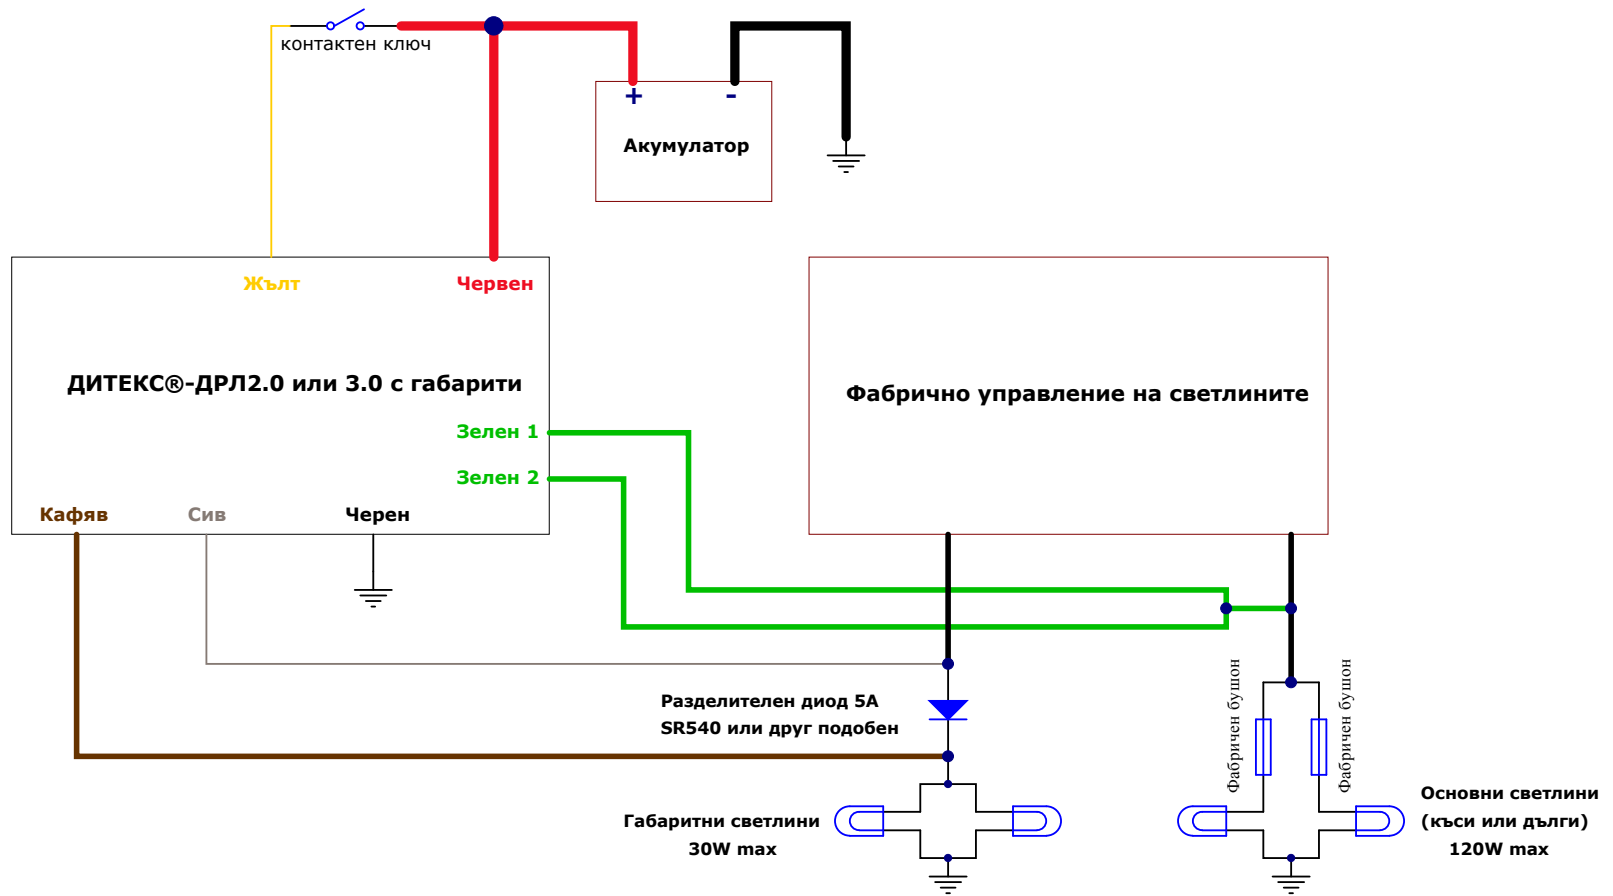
контактен ключ

+ -
Акумулатор

Жълт
Червен

ДИТЕКС®-ДРЛ2.0 или 3.0 с габарити

Зелен 1
Зелен 2

Кафяв
Сив
Черен

Фабрично управление на светлините

Разделителен диод 5А
SR540 или друг подобен

Фабричен бушон
Фабричен бушон

Габаритни светлини
30W max

Основни светлини
(къси или дълги)
120W max